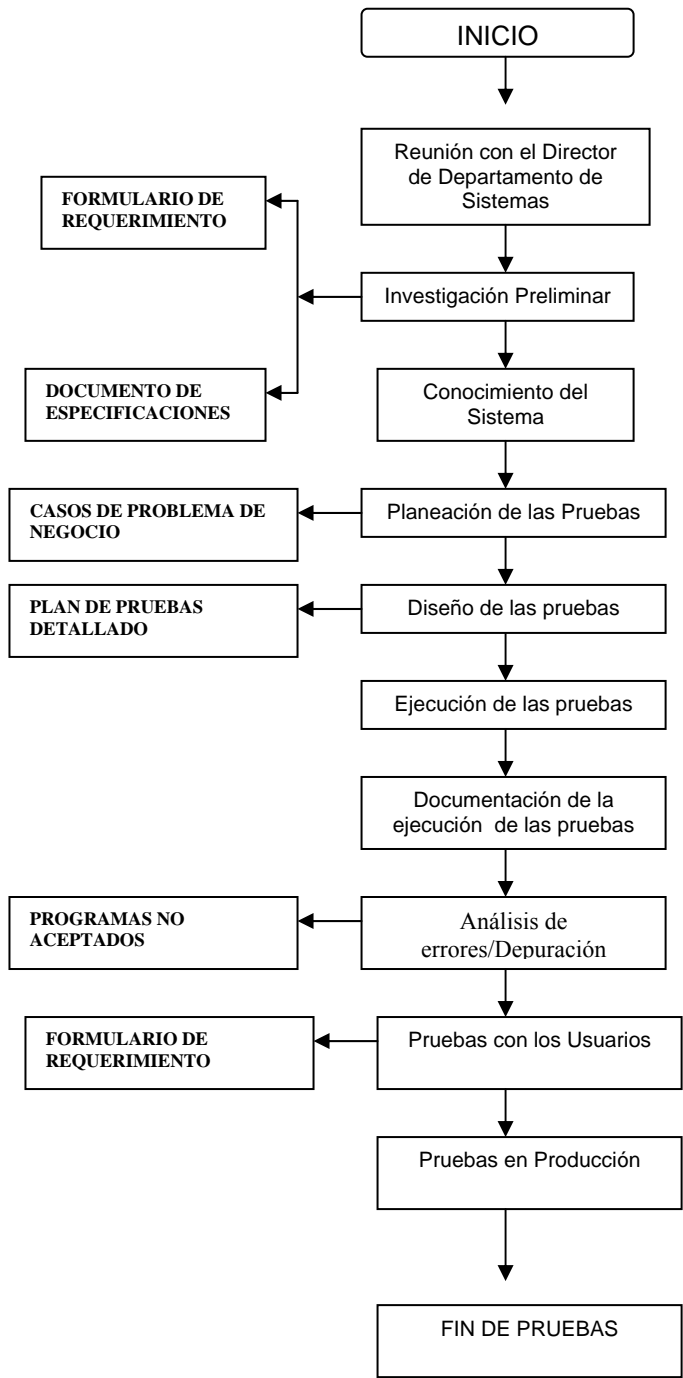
INICIO

Reunión con el Director de Departamento de Sistemas

FORMULARIO DE REQUERIMIENTO

Investigación Preliminar

DOCUMENTO DE ESPECIFICACIONES

Conocimiento del Sistema

CASOS DE PROBLEMA DE NEGOCIO

Planeación de las Pruebas

PLAN DE PRUEBAS DETALLADO

Diseño de las pruebas

Ejecución de las pruebas

Documentación de la ejecución de las pruebas

PROGRAMAS NO ACEPTADOS

Análisis de errores/Depuración

FORMULARIO DE REQUERIMIENTO

Pruebas con los Usuarios

Pruebas en Producción

FIN DE PRUEBAS